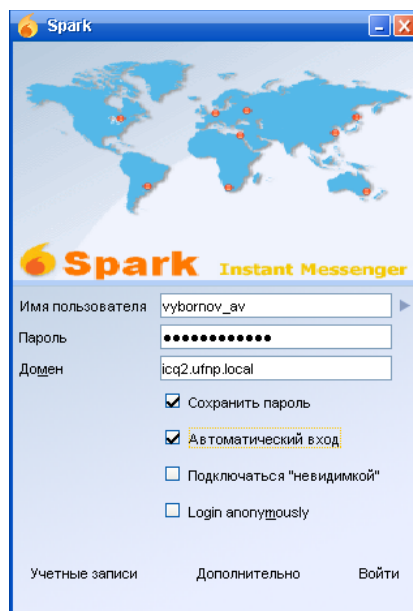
Spark

Spark Instant Messenger

Имя пользователя vybornov_av

Пароль ●●●●●●●●●●●●

Домен icq2.ufnp.local

☑ Сохранить пароль

☑ Автоматический вход

☐ Подключаться "невидимкой"

☐ Login anonymously

Учетные записи Дополнительно Войти